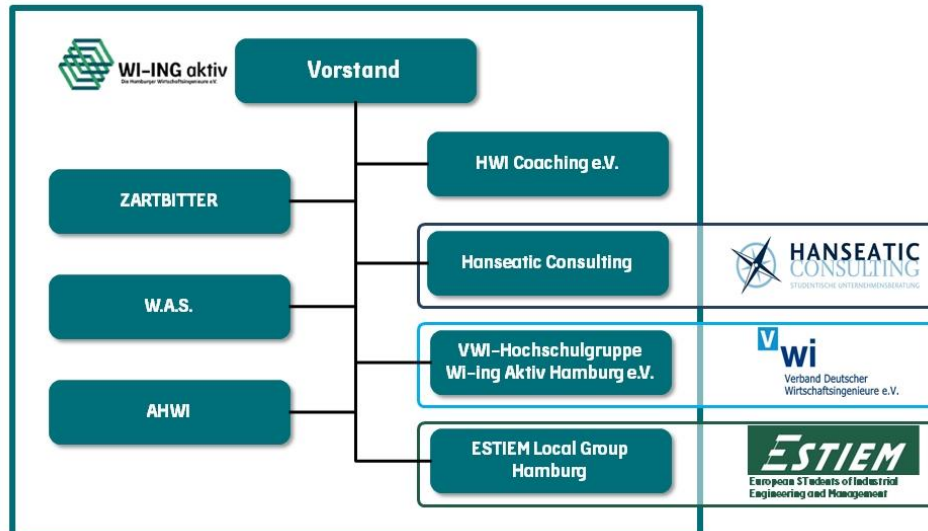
WI-ING aktiv
Die Hamburger Wirtschaftsingenieure e.V.

Vorstand

HWI Coaching e.V.

ZARTBITTER

Hanseatic Consulting

HANSEATIC CONSULTING
STUDENTISCHE UNTERNEHMENSBERATUNG

W.A.S.

VWI-Hochschulgruppe Wi-ing Aktiv Hamburg e.V.

V wi
Verband Deutscher Wirtschaftsingenieure e.V.

AHWI

ESTIEM Local Group Hamburg

ESTIEM
European STudents of Industrial Engineering and Management